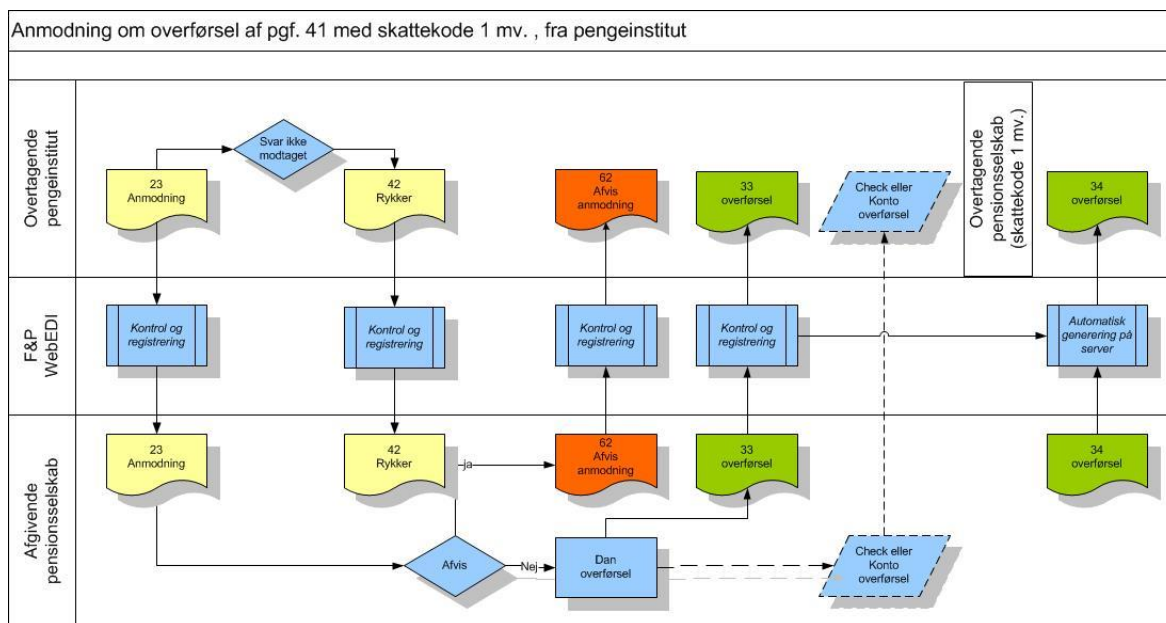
Anmodning om overførsel af pgf. 41 med skattekode 1 mv. , fra pengeinstitut

Overtagende pengeinstitut

Svar ikke modtaget

23 Anmodning

42 Rykker

62 Afvis anmodning

33 overførsel

Check eller Konto overførsel

Overtagende pensionsselskab (skattekode 1 mv.)

34 overførsel

F&P WebEDI

Kontrol og registrering

Kontrol og registrering

Kontrol og registrering

Kontrol og registrering

Automatisk generering på server

Afgivende pensionsselskab

23 Anmodning

42 Rykker

ja

62 Afvis anmodning

33 overførsel

34 overførsel

Afvis

Nej

Dan overførsel

Check eller Konto overførsel